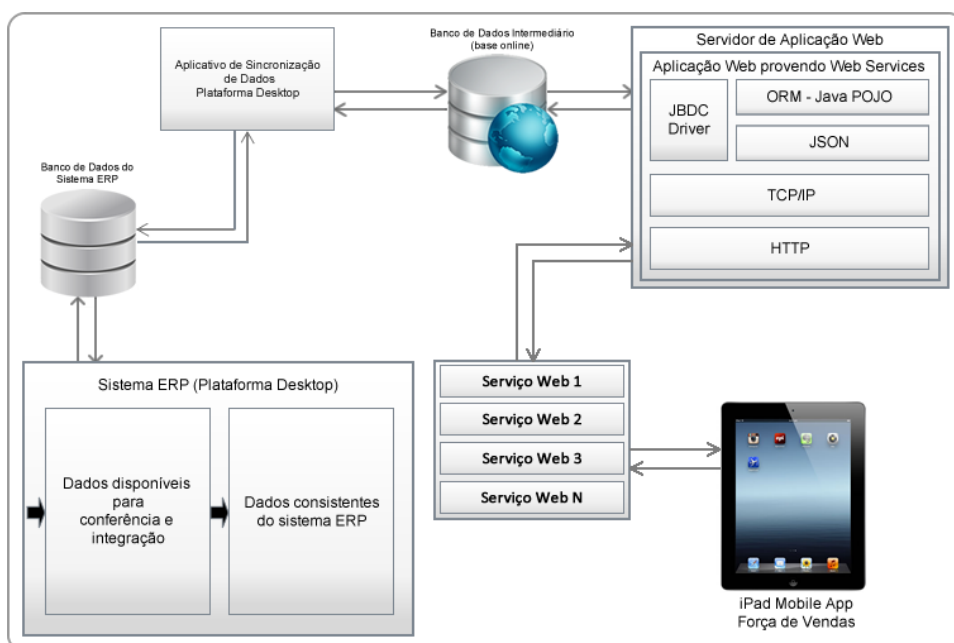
Aplicativo de Sincronização de Dados Plataforma Desktop

Banco de Dados Intermediário (base online)

Servidor de Aplicação Web

Aplicação Web provendo Web Services

JBDC Driver

ORM - Java POJO

JSON

TCP/IP

HTTP

Banco de Dados do Sistema ERP

Sistema ERP (Plataforma Desktop)

Dados disponíveis para conferência e integração

Dados consistentes do sistema ERP

Serviço Web 1

Serviço Web 2

Serviço Web 3

Serviço Web N

iPad Mobile App Força de Vendas